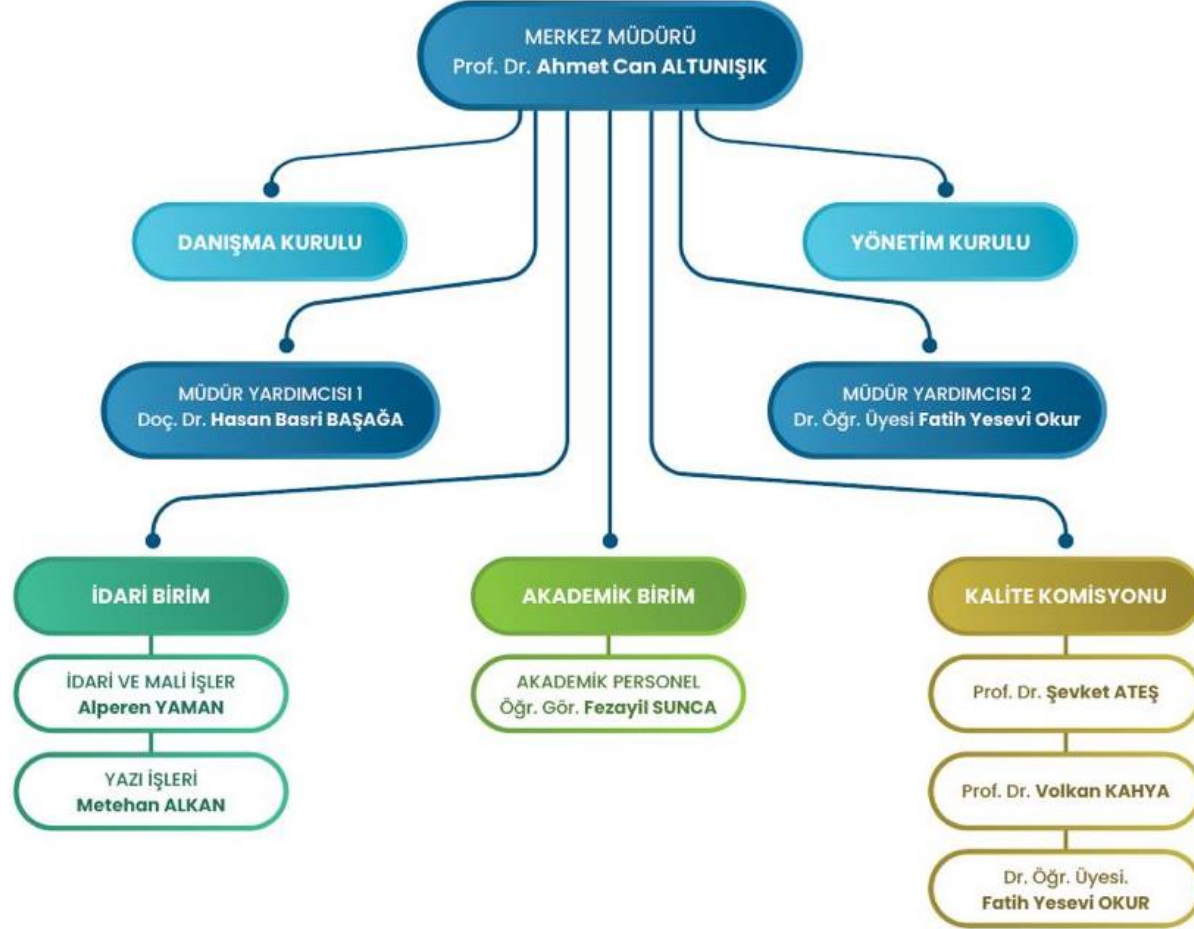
MERKEZ MÜDÜRÜ
Prof. Dr. Ahmet Can ALTUNIŞIK

DANIŞMA KURULU

YÖNETİM KURULU

MÜDÜR YARDIMCISI 1
Doç. Dr. Hasan Basri BAŞAĞA

MÜDÜR YARDIMCISI 2
Dr. Öğr. Üyesi Fatih Yesevi Okur

İDARİ BİRİM

İDARİ VE MALİ İŞLER
Alperen YAMAN

YAZI İŞLERİ
Metehan ALKAN

AKADEMİK BİRİM

AKADEMİK PERSONEL
Öğr. Gör. Fezayil SUNCA

KALİTE KOMİSYONU

Prof. Dr. Şevket ATEŞ

Prof. Dr. Volkan KAHYA

Dr. Öğr. Üyesi.
Fatih Yesevi OKUR